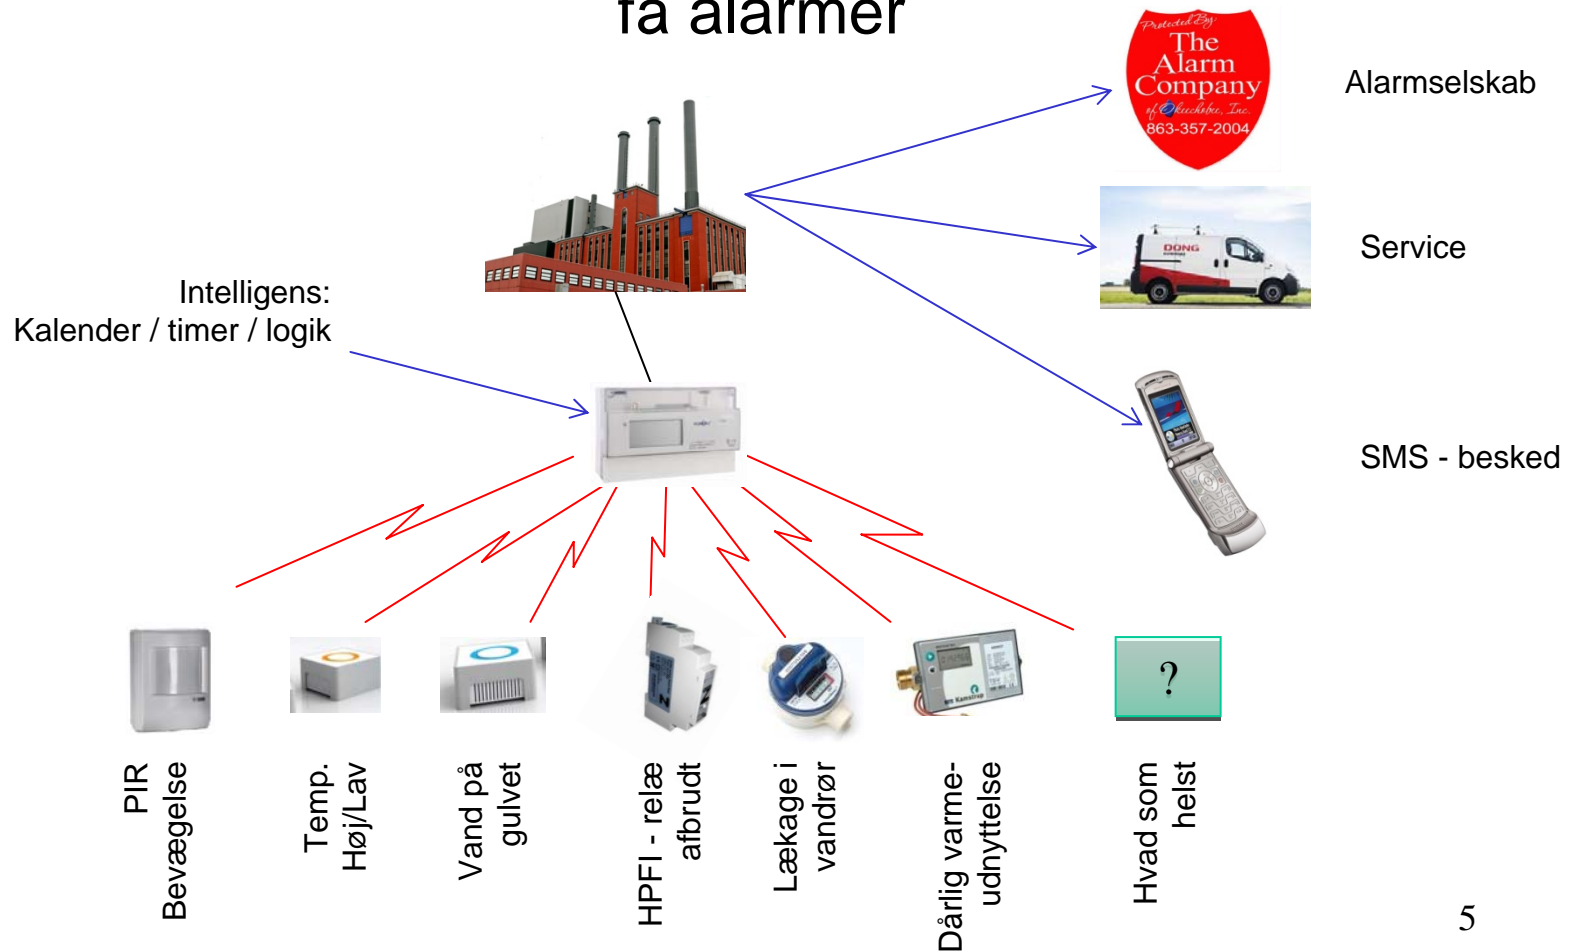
få alarmer

Protected By: The Alarm Company of Okeechobee, Inc. 863-357-2004

Alarmselskab

DONG

Service

SMS - besked

Intelligens: Kalender / timer / logik

?

PIR Bevægelse

Temp. Høj/Lav

Vand på gulvet

HPFI - relæ afbrudt

Lækage i vandrør

Dårlig varme-udnyttelse

Hvad som helst

5